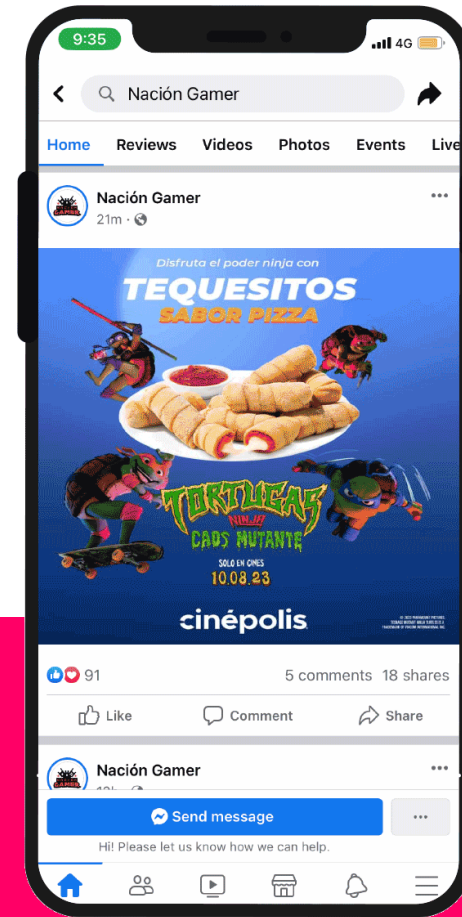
9:35
4G

Nación Gamer

Home Reviews Videos Photos Events Live

Nación Gamer
21m ·

Disfruta el poder ninja con
TEQUESITOS
SABOR PIZZA

TORTUGAS
NINJA
CAOS MUTANTE
SOLO EN CINES
10.08.23

cinépolis

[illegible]

91
5 comments 18 shares

Like Comment Share

Nación Gamer
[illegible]

Send message
...
Hi! Please let us know how we can help.